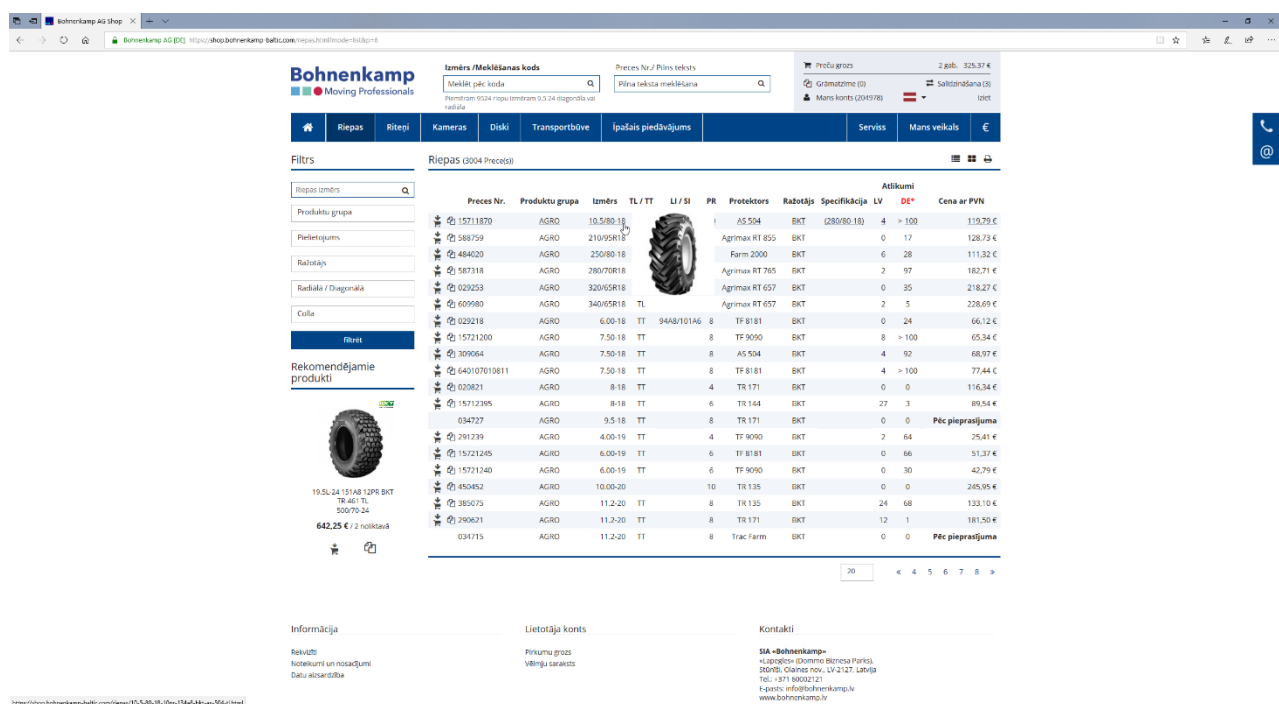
Bohnenkamp AG Shop

Bohnenkamp AG [DE] https://shop.bohnenkamp-baltic.com/riepas.html?mode=list&p=6

Bohnenkamp
Moving Professionals

Izmērs /Meklēšanas kods
Meklēt pēc koda
Piemēram 9524 riepu izmēram 9.5 24 diagonāla vai radiāla

Preces Nr./ Pilns teksts
Pilna teksta meklēšana

Preču grozs 2 gab. 325,37 €
Grāmatzīme (0)
Salīdzināšana (3)
Mans konts (204978)
Iziet

Riepas | Riteņi | Kameras | Diski | Transportbūve | Īpašais piedāvājums | Serviss | Mans veikals | €

Filtrs
Riepas izmērs
Produktu grupa
Pielietojums
Ražotājs
Radiālā / Diagonālā
Colla
filtrēt

Rekomendējamie produkti
19.5L-24 151A8 12PR BKT TR 461 TL 500/70-24
642,25 € / 2 noliktavā

Riepas (3004 Prece(s))

| Preces Nr. | Produktu grupa | Izmērs | TL / TT | LI / SI | PR | Protektors | Ražotājs | Specifikācija | Atlikumi LV | Atlikumi DE* | Cena ar PVN |
|---|---|---|---|---|---|---|---|---|---|---|---|
| 15711870 | AGRO | 10.5/80-18 | | | | AS 504 | BKT | (280/80-18) | 4 | > 100 | 119,79 € |
| 588759 | AGRO | 210/95R18 | | | | Agrimax RT 855 | BKT | | 0 | 17 | 128,73 € |
| 484020 | AGRO | 250/80-18 | | | | Farm 2000 | BKT | | 6 | 28 | 111,32 € |
| 587318 | AGRO | 280/70R18 | | | | Agrimax RT 765 | BKT | | 2 | 97 | 182,71 € |
| 029253 | AGRO | 320/65R18 | | | | Agrimax RT 657 | BKT | | 0 | 35 | 218,27 € |
| 609980 | AGRO | 340/65R18 | TL | | | Agrimax RT 657 | BKT | | 2 | 5 | 228,69 € |
| 029218 | AGRO | 6.00-18 | TT | 94A8/101A6 | 8 | TF 8181 | BKT | | 0 | 24 | 66,12 € |
| 15721200 | AGRO | 7.50-18 | TT | | 8 | TF 9090 | BKT | | 8 | > 100 | 65,34 € |
| 309064 | AGRO | 7.50-18 | TT | | 8 | AS 504 | BKT | | 4 | 92 | 68,97 € |
| 640107010811 | AGRO | 7.50-18 | TT | | 8 | TF 8181 | BKT | | 4 | > 100 | 77,44 € |
| 020821 | AGRO | 8-18 | TT | | 4 | TR 171 | BKT | | 0 | 0 | 116,34 € |
| 15712395 | AGRO | 8-18 | TT | | 6 | TR 144 | BKT | | 27 | 3 | 89,54 € |
| 034727 | AGRO | 9.5-18 | TT | | 8 | TR 171 | BKT | | 0 | 0 | Pēc pieprasījuma |
| 291239 | AGRO | 4.00-19 | TT | | 4 | TF 9090 | BKT | | 2 | 64 | 25,41 € |
| 15721245 | AGRO | 6.00-19 | TT | | 6 | TF 8181 | BKT | | 0 | 66 | 51,37 € |
| 15721240 | AGRO | 6.00-19 | TT | | 6 | TF 9090 | BKT | | 0 | 30 | 42,79 € |
| 450452 | AGRO | 10.00-20 | | | 10 | TR 135 | BKT | | 0 | 0 | 245,95 € |
| 385075 | AGRO | 11.2-20 | TT | | 8 | TR 135 | BKT | | 24 | 68 | 133,10 € |
| 290621 | AGRO | 11.2-20 | TT | | 8 | TR 171 | BKT | | 12 | 1 | 181,50 € |
| 034715 | AGRO | 11.2-20 | TT | | 8 | Trac Farm | BKT | | 0 | 0 | Pēc pieprasījuma |

20 « 4 5 6 7 8 »

Informācija
Rekvizīti
Noteikumi un nosacījumi
Datu aizsardzība

Lietotāja konts
Pirkumu grozs
Vēlmju saraksts

Kontakti
SIA «Bohnenkamp»
«Lapsiņas» (Dommo Biznesa Parks), Stūnīši, Olaines nov., LV-2127, Latvija
Tel.: +371 60002121
E-pasts: info@bohnenkamp.lv
www.bohnenkamp.lv